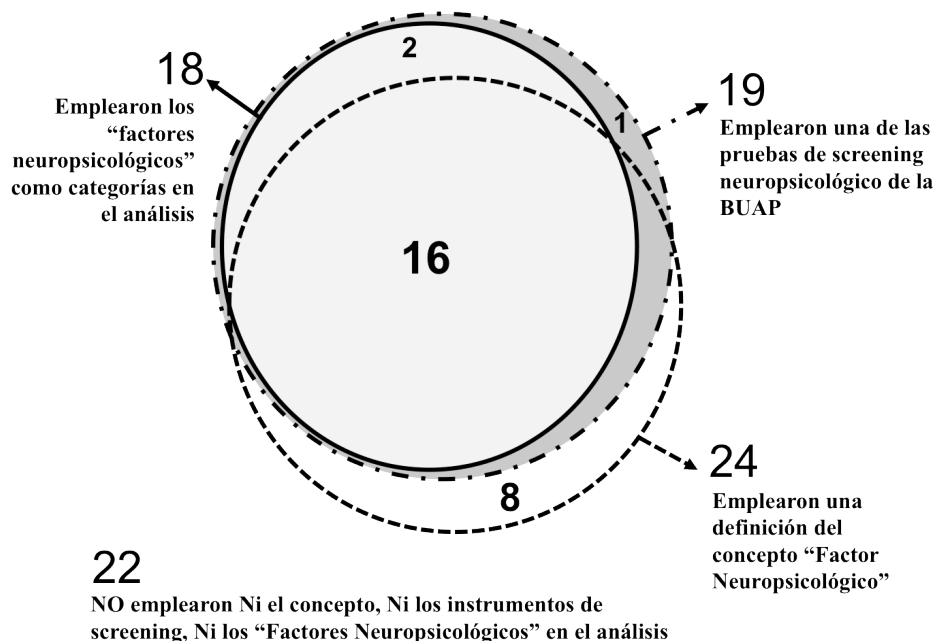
18
Emplearon los "factores neuropsicológicos" como categorías en el análisis

2

19
Emplearon una de las pruebas de screening neuropsicológico de la BUAP

1

16

8

24
Emplearon una definición del concepto "Factor Neuropsicológico"

22
NO emplearon Ni el concepto, Ni los instrumentos de screening, Ni los "Factores Neuropsicológicos" en el análisis